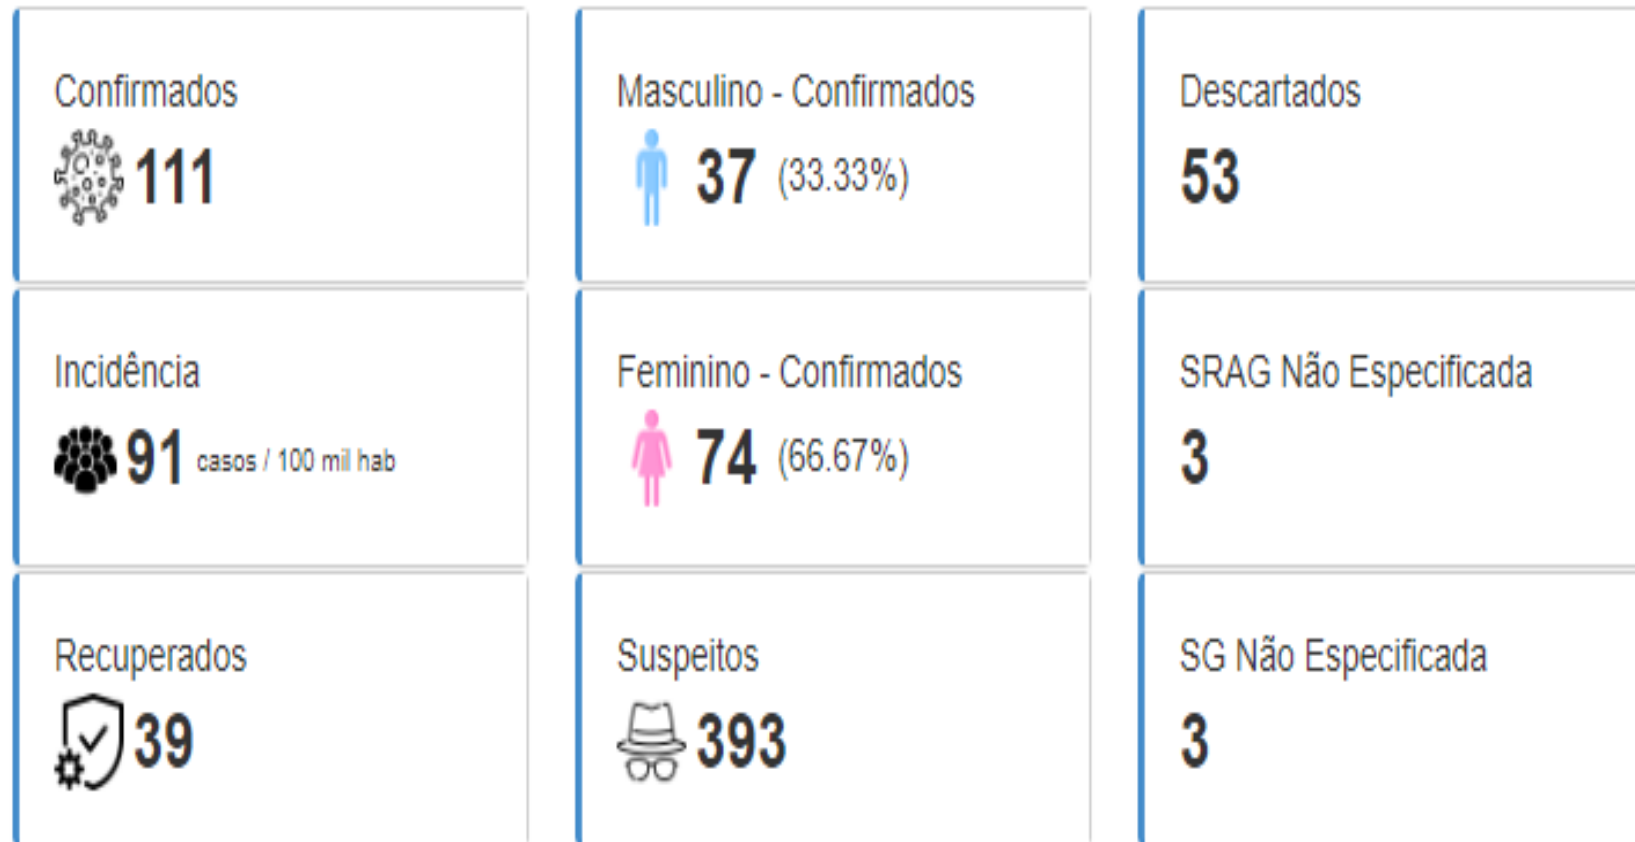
Confirmados
111

Masculino - Confirmados
37 (33.33%)

Descartados
53

Incidência
91 casos / 100 mil hab

Feminino - Confirmados
74 (66.67%)

SRAG Não Especificada
3

Recuperados
39

Suspeitos
393

SG Não Especificada
3